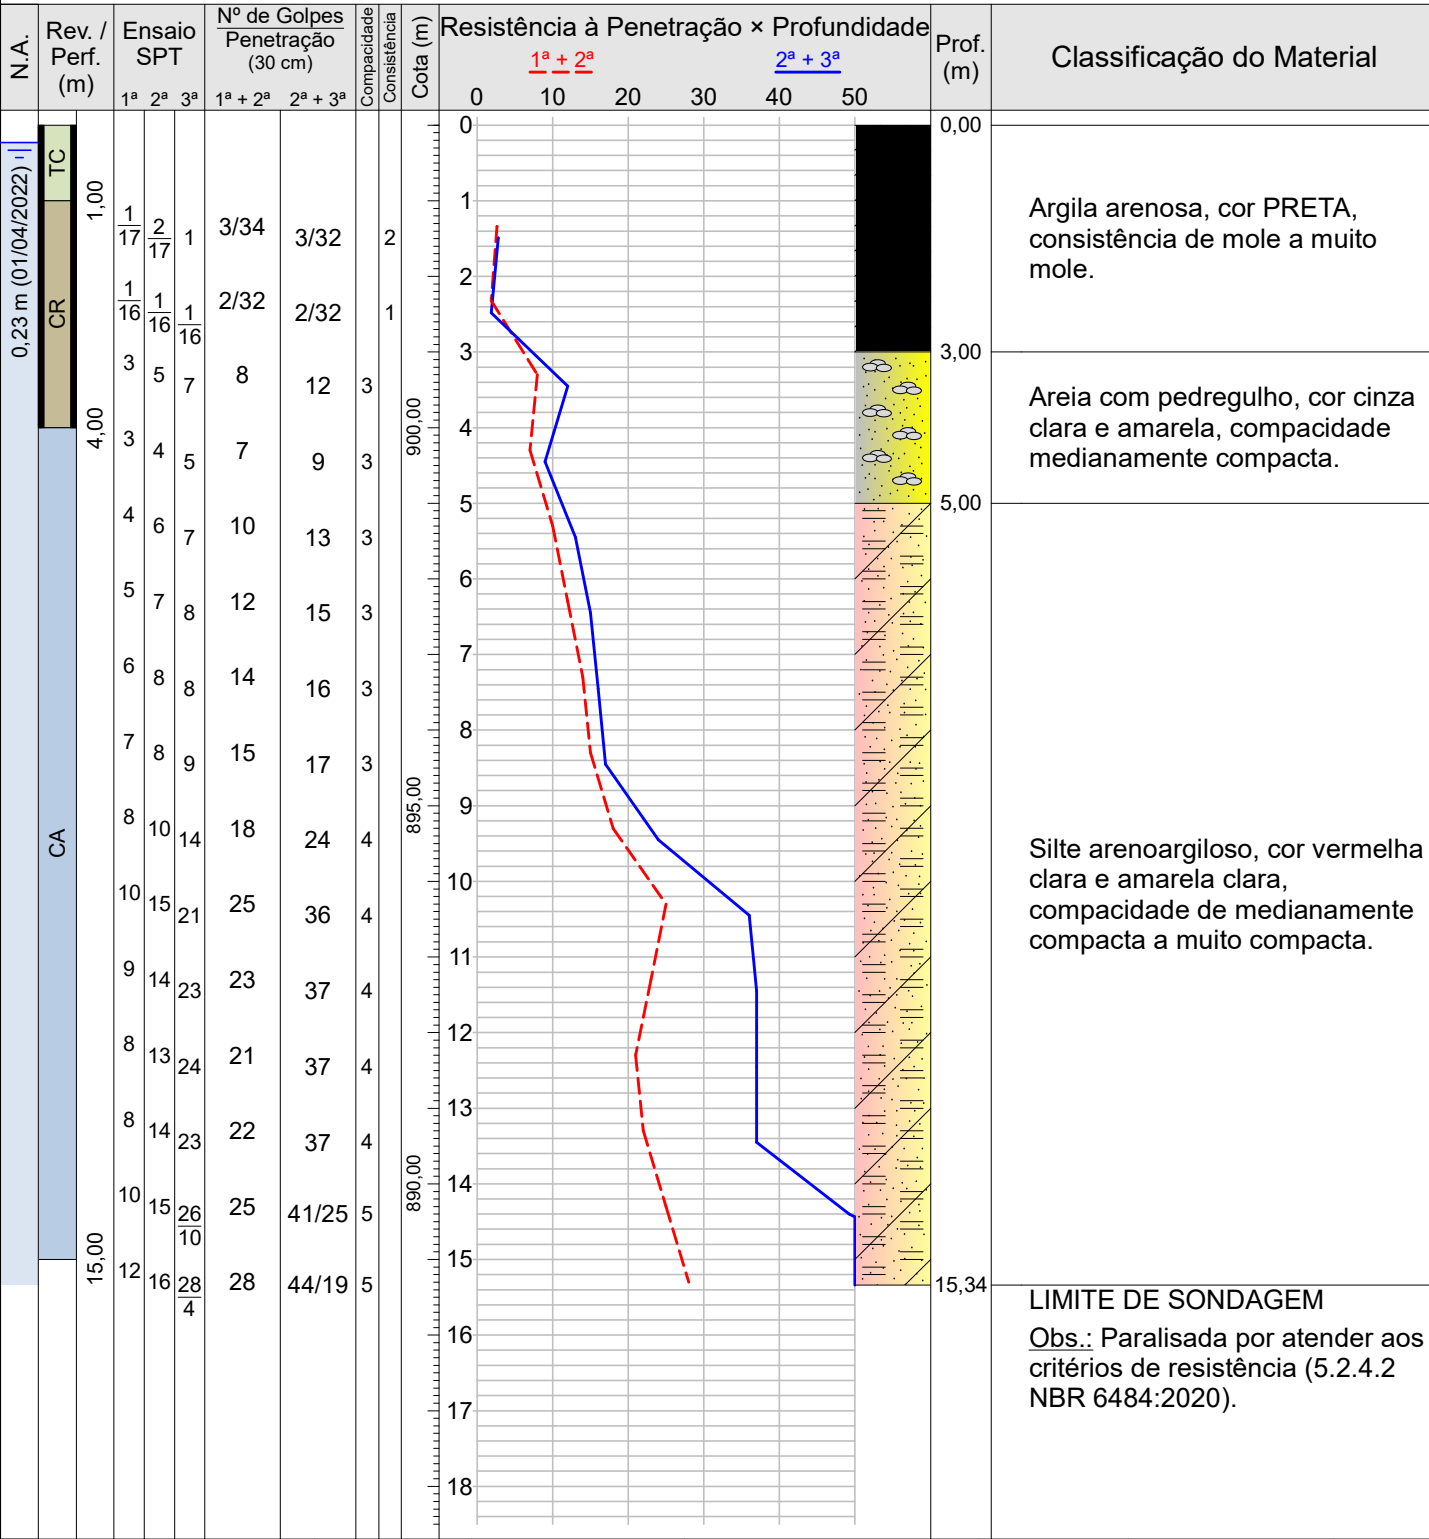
| N.A. | Rev. / Perf. (m) | Ensaio SPT 1ª 2ª 3ª | Nº de Golpes Penetração (30 cm) 1ª + 2ª | 2ª + 3ª | Compacidade | Consistência | Cota (m) | Prof. (m) | Classificação do Material |
|---|---|---|---|---|---|---|---|---|---|
| 0,23 m (01/04/2022) | TC 1,00 | | | | | | | 0,00 | |
| | CR | $\frac{1}{17}$ $\frac{2}{17}$ 1 | 3/34 | 3/32 | | 2 | | | Argila arenosa, cor PRETA, consistência de mole a muito mole. |
| | | $\frac{1}{16}$ $\frac{1}{16}$ $\frac{1}{16}$ | 2/32 | 2/32 | | 1 | | | |
| | | 3 5 7 | 8 | 12 | 3 | | | 3,00 | Areia com pedregulho, cor cinza clara e amarela, compacidade medianamente compacta. |
| | 4,00 | 3 4 5 | 7 | 9 | 3 | | 900,00 | | |
| | CA | 4 6 7 | 10 | 13 | 3 | | | 5,00 | Silte arenoargiloso, cor vermelha clara e amarela clara, compacidade de medianamente compacta a muito compacta. |
| | | 5 7 8 | 12 | 15 | 3 | | | | |
| | | 6 8 8 | 14 | 16 | 3 | | | | |
| | | 7 8 9 | 15 | 17 | 3 | | | | |
| | | 8 10 14 | 18 | 24 | 4 | | 895,00 | | |
| | | 10 15 21 | 25 | 36 | 4 | | | | |
| | | 9 14 23 | 23 | 37 | 4 | | | | |
| | | 8 13 24 | 21 | 37 | 4 | | | | |
| | | 8 14 23 | 22 | 37 | 4 | | 890,00 | | |
| | | 10 15 $\frac{26}{10}$ | 25 | 41/25 | 5 | | | | |
| | 15,00 | 12 16 $\frac{28}{4}$ | 28 | 44/19 | 5 | | | 15,34 | LIMITE DE SONDAGEM Obs.: Paralisada por atender aos critérios de resistência (5.2.4.2 NBR 6484:2020). |

Resistência à Penetração × Profundidade
1ª + 2ª
2ª + 3ª
0 10 20 30 40 50
0 1 2 3 4 5 6 7 8 9 10 11 12 13 14 15 16 17 18